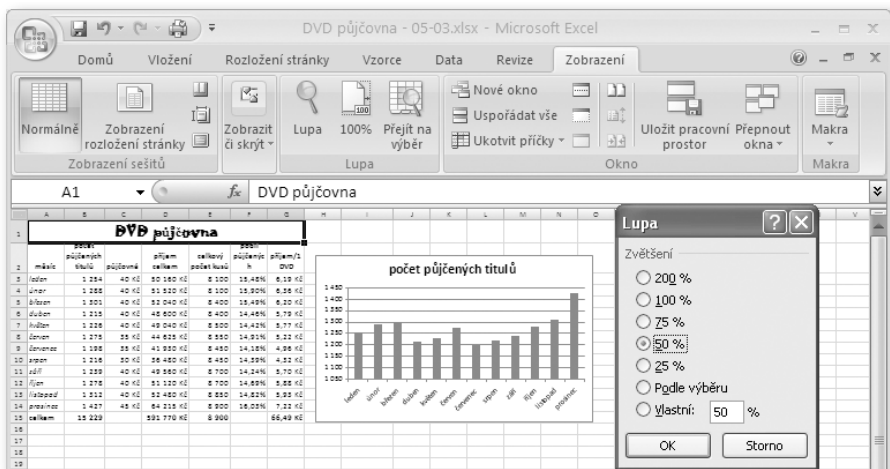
DVD půjčovna - 05-03.xlsx - Microsoft Excel

Domů Vložení Rozložení stránky Vzorce Data Revize Zobrazení

Normálně Zobrazení rozložení stránky Zobrazit či skrýt Lupa 100% Přejít na výběr Nové okno Uspořádat vše Ukotvit příčky Uložit pracovní prostor Přepnout okna Makra

Zobrazení sešitů Lupa Okno Makra

A1 $f_x$ DVD půjčovna

DVD půjčovna

| měsíc | počet půjčených titulů | půjčovné | příjem celkem | celkový počet kusů | podíl půjčenýc h | příjem/1 DVD |
|---|---|---|---|---|---|---|
| leden | 1 254 | 40 Kč | 50 160 Kč | 8 100 | 15,48% | 6,19 Kč |
| únor | 1 288 | 40 Kč | 51 520 Kč | 8 100 | 15,90% | 6,36 Kč |
| březen | 1 301 | 40 Kč | 52 040 Kč | 8 400 | 15,49% | 6,20 Kč |
| duben | 1 215 | 40 Kč | 48 600 Kč | 8 400 | 14,46% | 5,79 Kč |
| květen | 1 226 | 40 Kč | 49 040 Kč | 8 500 | 14,42% | 5,77 Kč |
| červen | 1 275 | 35 Kč | 44 625 Kč | 8 550 | 14,91% | 5,22 Kč |
| červenec | 1 198 | 35 Kč | 41 930 Kč | 8 450 | 14,18% | 4,96 Kč |
| srpen | 1 216 | 30 Kč | 36 480 Kč | 8 450 | 14,39% | 4,32 Kč |
| září | 1 239 | 40 Kč | 49 560 Kč | 8 700 | 14,24% | 5,70 Kč |
| říjen | 1 278 | 40 Kč | 51 120 Kč | 8 700 | 14,69% | 5,88 Kč |
| listopad | 1 312 | 40 Kč | 52 480 Kč | 8 850 | 14,82% | 5,93 Kč |
| prosinec | 1 427 | 45 Kč | 64 215 Kč | 8 900 | 16,03% | 7,22 Kč |
| celkem | 15 229 | | 591 770 Kč | 8 900 | | 66,49 Kč |

počet půjčených titulů

1 450
1 400
1 350
1 300
1 250
1 200
1 150
1 100
1 050

leden únor březen duben květen červen červenec srpen září říjen listopad prosinec

Lupa

Zvětšení
200 %
100 %
75 %
50 %
25 %
Podle výběru
Vlastní: 50 %

OK Storno